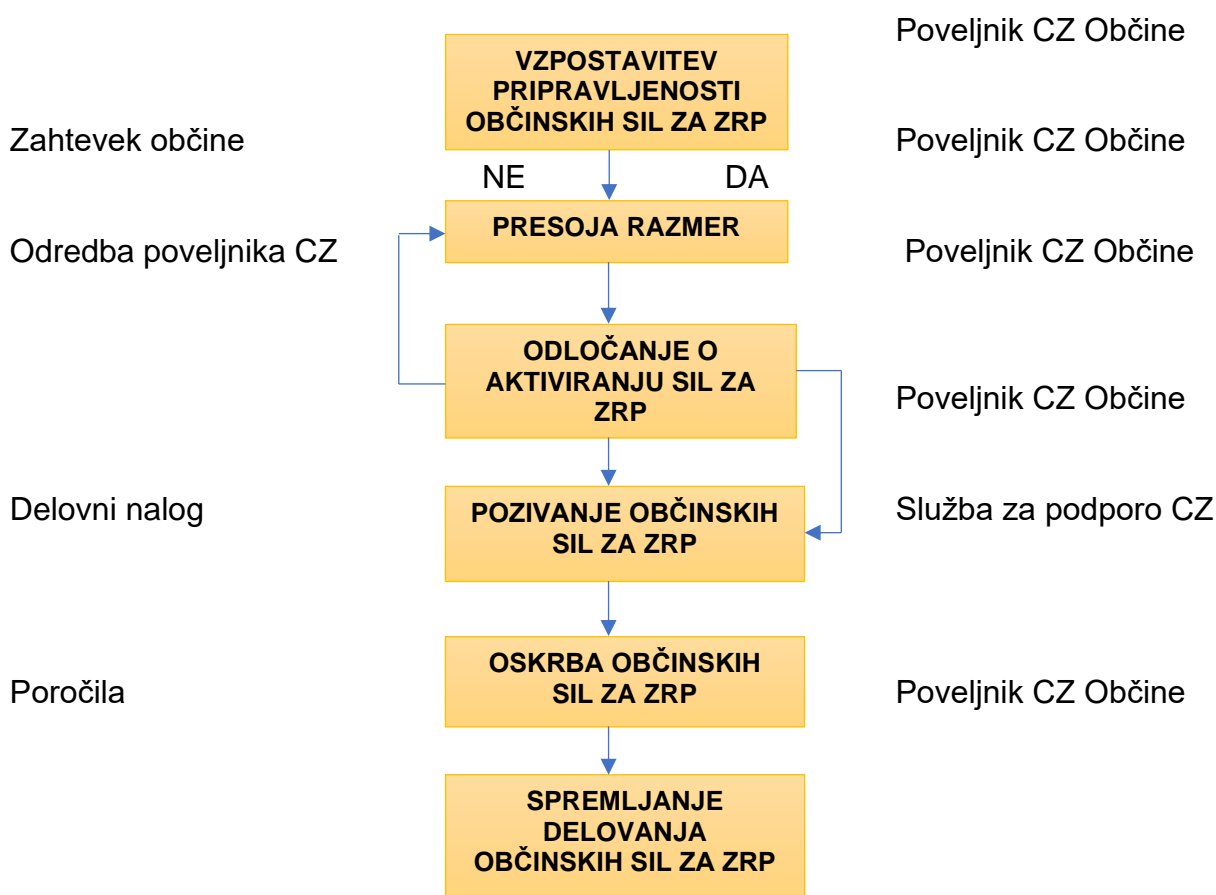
Poveljnik CZ Občine

VZPOSTAVITEV PRIPRAVLJENOSTI OBČINSKIH SIL ZA ZRP

Zahtevek občine

Poveljnik CZ Občine

NE

DA

PRESOJA RAZMER

Odredba poveljnika CZ

Poveljnik CZ Občine

ODLOČANJE O AKTIVIRANJU SIL ZA ZRP

Poveljnik CZ Občine

Delovni nalog

POZIVANJE OBČINSKIH SIL ZA ZRP

Služba za podporo CZ

Poročila

OSKRBA OBČINSKIH SIL ZA ZRP

Poveljnik CZ Občine

SPREMLJANJE DELOVANJA OBČINSKIH SIL ZA ZRP